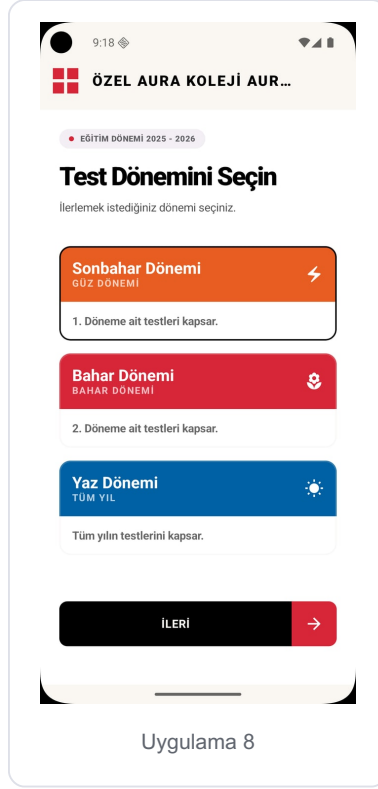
9:18

ÖZEL AURA KOLEJİ AUR…

EĞİTİM DÖNEMİ 2025 - 2026

Test Dönemini Seçin

İlerlemek istediğiniz dönemi seçiniz.

Sonbahar Dönemi
GÜZ DÖNEMİ

1. Döneme ait testleri kapsar.

Bahar Dönemi
BAHAR DÖNEMİ

2. Döneme ait testleri kapsar.

Yaz Dönemi
TÜM YIL

Tüm yılın testlerini kapsar.

İLERİ

Uygulama 8